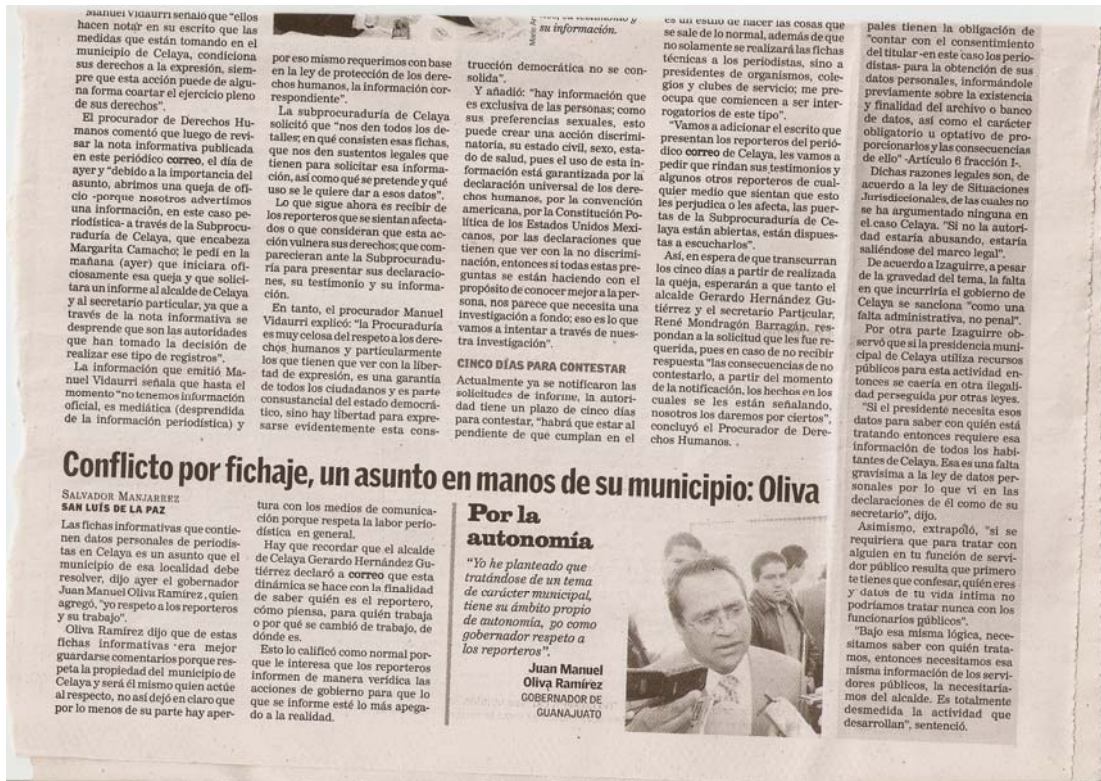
Manuel Vidaurri señaló que "ellos hacen notar en su escrito que las medidas que están tomando en el municipio de Celaya, condiciona sus derechos a la expresión, siempre que esta acción puede de alguna forma coartar el ejercicio pleno de sus derechos".

El procurador de Derechos Humanos comentó que luego de revisar la nota informativa publicada en este periódico correo, el día de ayer y "debido a la importancia del asunto, abrimos una queja de oficio -porque nosotros advertimos una información, en este caso periodística- a través de la Subprocuraduría de Celaya, que encabeza Margarita Camacho; le pedí en la mañana (ayer) que iniciara oficiosamente esa queja y que solicitara un informe al alcalde de Celaya y al secretario particular, ya que a través de la nota informativa se desprende que son las autoridades que han tomado la decisión de realizar ese tipo de registros".

La información que emitió Manuel Vidaurri señala que hasta el momento "no tenemos información oficial, es mediática (desprendida de la información periodística) y por eso mismo requerimos con base en la ley de protección de los derechos humanos, la información correspondiente".

La subprocuraduría de Celaya solicitó que "nos den todos los detalles; en qué consisten esas fichas, que nos den sustentos legales que tienen para solicitar esa información, así como qué se pretende y qué uso se le quiere dar a esos datos".

Lo que sigue ahora es recibir de los reporteros que se sientan afectados o que consideran que esta acción vulnera sus derechos; que comparecieran ante la Subprocuraduría para presentar sus declaraciones, su testimonio y su información.

En tanto, el procurador Manuel Vidaurri explicó: "la Procuraduría es muy celosa del respeto a los derechos humanos y particularmente los que tienen que ver con la libertad de expresión, es una garantía de todos los ciudadanos y es parte consustancial del estado democrático, sino hay libertad para expresarse evidentemente esta construcción democrática no se consolida".

Y añadió: "hay información que es exclusiva de las personas; como sus preferencias sexuales, esto puede crear una acción discriminatoria, su estado civil, sexo, estado de salud, pues el uso de esta información está garantizada por la declaración universal de los derechos humanos, por la convención americana, por la Constitución Política de los Estados Unidos Mexicanos, por las declaraciones que tienen que ver con la no discriminación, entonces si todas estas preguntas se están haciendo con el propósito de conocer mejor a la persona, nos parece que necesita una investigación a fondo; eso es lo que vamos a intentar a través de nuestra investigación".

CINCO DÍAS PARA CONTESTAR

Actualmente ya se notificaron las solicitudes de informe, la autoridad tiene un plazo de cinco días para contestar, "habrá que estar al pendiente de que cumplan en el

es un estilo de hacer las cosas que se sale de lo normal, además de que no solamente se realizará las fichas técnicas a los periodistas, sino a presidentes de organismos, colegios y clubes de servicio; me preocupa que comiencen a ser interrogatorios de este tipo".

"Vamos a adicionar el escrito que presentan los reporteros del periódico correo de Celaya, les vamos a pedir que rindan sus testimonios y algunos otros reporteros de cualquier medio que sientan que esto les perjudica o les afecta, las puertas de la Subprocuraduría de Celaya están abiertas, están dispuestas a escucharlos".

Así, en espera de que transcurran los cinco días a partir de realizada la queja, esperarán a que tanto el alcalde Gerardo Hernández Gutiérrez y el secretario Particular, René Mondragón Barragán, respondan a la solicitud que les fue requerida, pues en caso de no recibir respuesta "las consecuencias de no contestarlo, a partir del momento de la notificación, los hechos en los cuales se les están señalando, nosotros los daremos por ciertos", concluyó el Procurador de Derechos Humanos.

pales tienen la obligación de "contar con el consentimiento del titular -en este caso los periodistas- para la obtención de sus datos personales, informándole previamente sobre la existencia y finalidad del archivo o banco de datos, así como el carácter obligatorio u optativo de proporcionarlos y las consecuencias de ello" -Artículo 6 fracción I-.

Dichas razones legales son, de acuerdo a la ley de Situaciones Jurisdiccionales, de las cuales no se ha argumentado ninguna en el caso Celaya. "Si no la autoridad estaría abusando, estaría saliéndose del marco legal".

De acuerdo a Izaguirre, a pesar de la gravedad del tema, la falta en que incurriría el gobierno de Celaya se sanciona "como una falta administrativa, no penal".

Por otra parte Izaguirre observó que si la presidencia municipal de Celaya utiliza recursos públicos para esta actividad entonces se caería en otra ilegalidad perseguida por otras leyes.

"Si el presidente necesita esos datos para saber con quién está tratando entonces requiere esa información de todos los habitantes de Celaya. Esa es una falta gravísima a la ley de datos personales por lo que vi en las declaraciones de él como de su secretario", dijo.

Asimismo, extrapoló, "si se requiriera que para tratar con alguien en tu función de servidor público resulta que primero te tienes que confesar, quién eres y datos de tu vida íntima no podríamos tratar nunca con los funcionarios públicos".

"Bajo esa misma lógica, necesitamos saber con quién tratamos, entonces necesitamos esa misma información de los servidores públicos, la necesitaríamos del alcalde. Es totalmente desmedida la actividad que desarrollan", sentenció.

Conflicto por fichaje, un asunto en manos de su municipio: Oliva

SALVADOR MANJARREZ
SAN LUIS DE LA PAZ

Las fichas informativas que contienen datos personales de periodistas en Celaya es un asunto que el municipio de esa localidad debe resolver, dijo ayer el gobernador Juan Manuel Oliva Ramírez, quien agregó, "yo respeto a los reporteros y su trabajo".

Oliva Ramírez dijo que de estas fichas informativas era mejor guardarse comentarios porque respeta la propiedad del municipio de Celaya y será él mismo quien actúe al respecto, no así dejó en claro que por lo menos de su parte hay apertura con los medios de comunicación porque respeta la labor periodística en general.

Hay que recordar que el alcalde de Celaya Gerardo Hernández Gutiérrez declaró a correo que esta dinámica se hace con la finalidad de saber quién es el reportero, cómo piensa, para quién trabaja o por qué se cambió de trabajo, de dónde es.

Esto lo calificó como normal porque le interesa que los reporteros informen de manera verídica las acciones de gobierno para que lo que se informe esté lo más apegado a la realidad.

Por la autonomía

"Yo he planteado que tratándose de un tema de carácter municipal, tiene su ámbito propio de autonomía, yo como gobernador respeto a los reporteros".

Juan Manuel Oliva Ramírez
GOBERNADOR DE GUANAJUATO